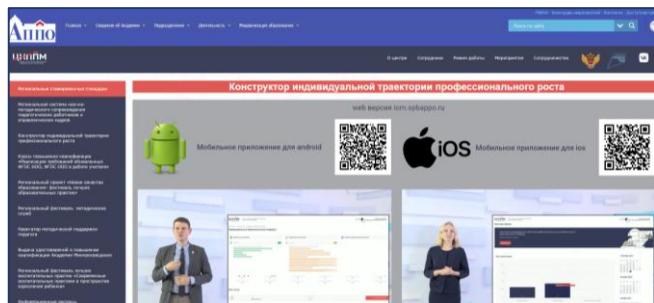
Аппо

ЦНППМ

Конструктор индивидуальной траектории профессионального роста

web версия iorn.spbappo.ru

Мобильное приложение для android

iOS

Мобильное приложение для ios

Региональные стажировочные площадки

Конструктор индивидуальной траектории профессионального роста